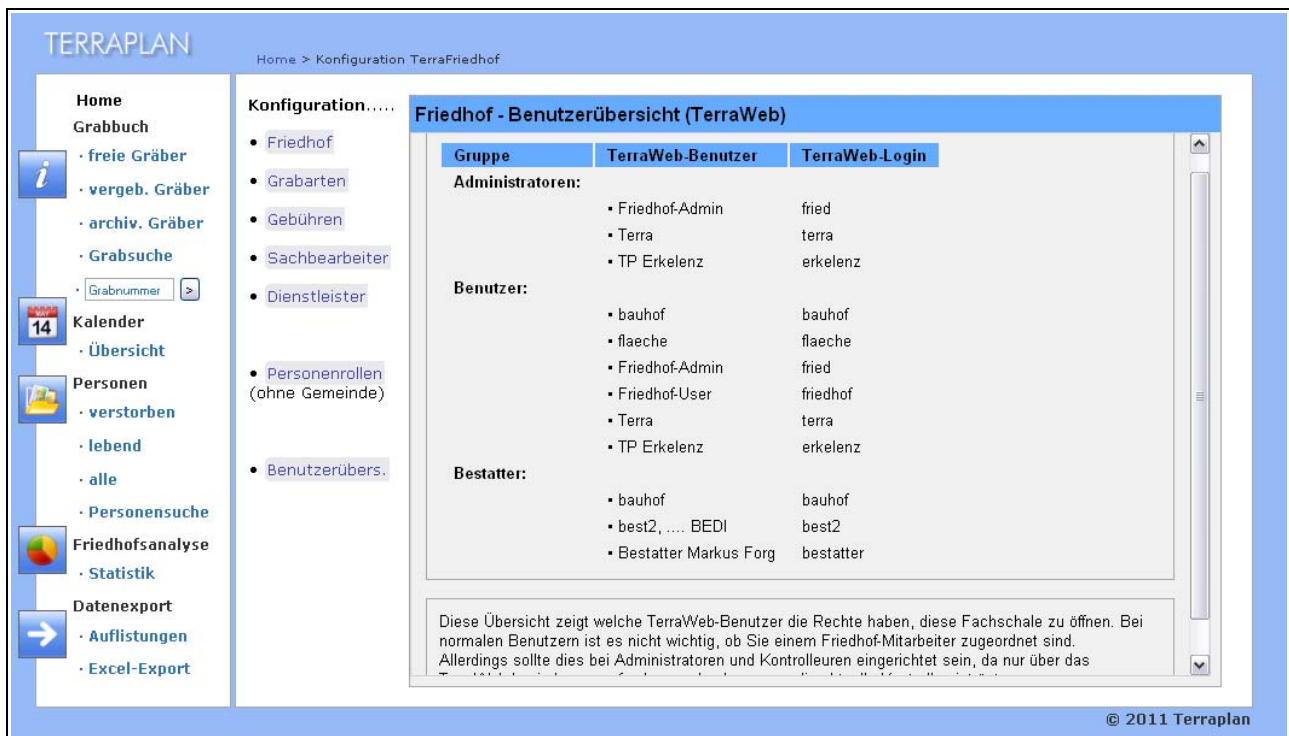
TERRAPLAN

Home > Konfiguration TerraFriedhof

Home
Grabbuch
· freie Gräber
· vergeb. Gräber
· archiv. Gräber
· Grabsuche
· Grabnummer >
14
Kalender
· Übersicht
Personen
· verstorben
· lebend
· alle
· Personensuche
Friedhofsanalyse
· Statistik
Datenexport
· Auflistungen
· Excel-Export

Konfiguration.....
• Friedhof
• Grabarten
• Gebühren
• Sachbearbeiter
• Dienstleister
• Personenrollen (ohne Gemeinde)
• Benutzerübers.

Friedhof - Benutzerübersicht (TerraWeb)

| Gruppe | TerraWeb-Benutzer | TerraWeb-Login |
|---|---|---|
| Administratoren: | | |
| | • Friedhof-Admin | fried |
| | • Terra | terra |
| | • TP Erkelenz | erkelenz |
| Benutzer: | | |
| | • bauhof | bauhof |
| | • flaeche | flaeche |
| | • Friedhof-Admin | fried |
| | • Friedhof-User | friedhof |
| | • Terra | terra |
| | • TP Erkelenz | erkelenz |
| Bestatter: | | |
| | • bauhof | bauhof |
| | • best2, .... BEDI | best2 |
| | • Bestatter Markus Forg | bestatter |

Diese Übersicht zeigt welche TerraWeb-Benutzer die Rechte haben, diese Fachschale zu öffnen. Bei normalen Benutzern ist es nicht wichtig, ob Sie einem Friedhof-Mitarbeiter zugeordnet sind. Allerdings sollte dies bei Administratoren und Kontrolleuren eingerichtet sein, da nur über das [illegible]

© 2011 Terraplan